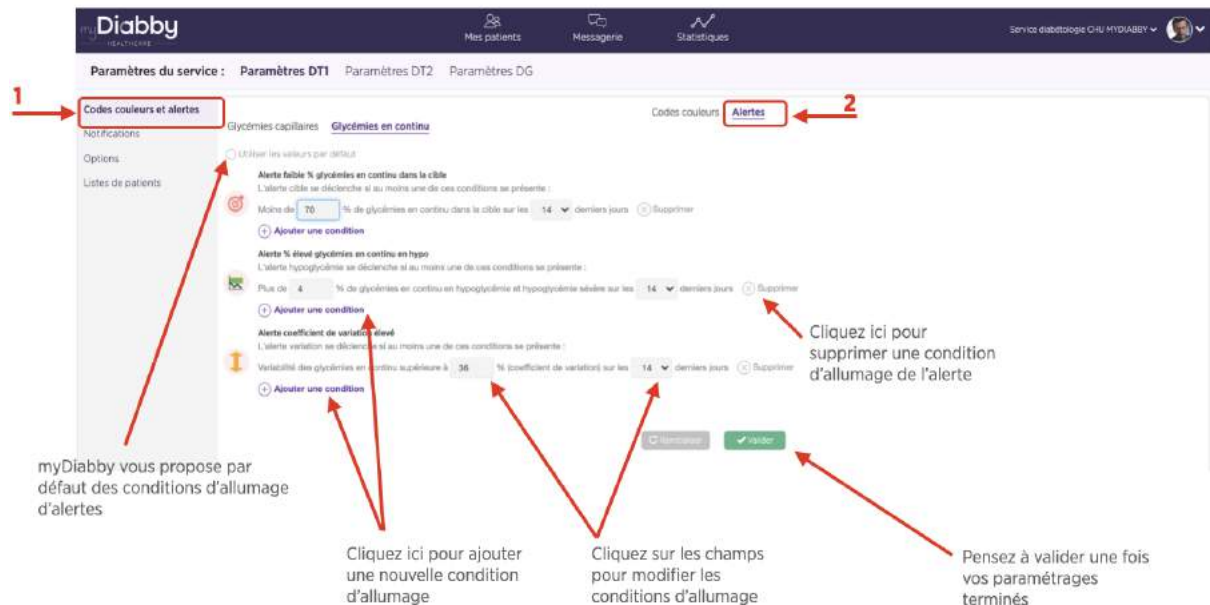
myDiabby HEALTHCARE

Mes patients
Messagerie
Statistiques

Service diabétologie CHU MYDIABBY

Paramètres du service : Paramètres DT1 Paramètres DT2 Paramètres DG

1

Codes couleurs et alertes
Notifications
Options
Listes de patients

Codes couleurs Alertes

2

Glycémies capillaires Glycémies en continu

Utiliser les valeurs par défaut

Alerte faible % glycémies en continu dans la cible
L'alerte cible se déclenche si au moins une de ces conditions se présente :
Moins de 70 % de glycémies en continu dans la cible sur les 14 derniers jours Supprimer
Ajouter une condition

Alerte % élevé glycémies en continu en hypo
L'alerte hypoglycémie se déclenche si au moins une de ces conditions se présente :
Plus de 4 % de glycémies en continu en hypoglycémie et hypoglycémie sévère sur les 14 derniers jours Supprimer
Ajouter une condition

Alerte coefficient de variation élevé
L'alerte variation se déclenche si au moins une de ces conditions se présente :
Variabilité des glycémies en continu supérieure à 36 % (coefficient de variation) sur les 14 derniers jours Supprimer
Ajouter une condition

Réinitialiser Valider

Cliquez ici pour supprimer une condition d'allumage de l'alerte

myDiabby vous propose par défaut des conditions d'allumage d'alertes

Cliquez ici pour ajouter une nouvelle condition d'allumage

Cliquez sur les champs pour modifier les conditions d'allumage

Pensez à valider une fois vos paramétrages terminés